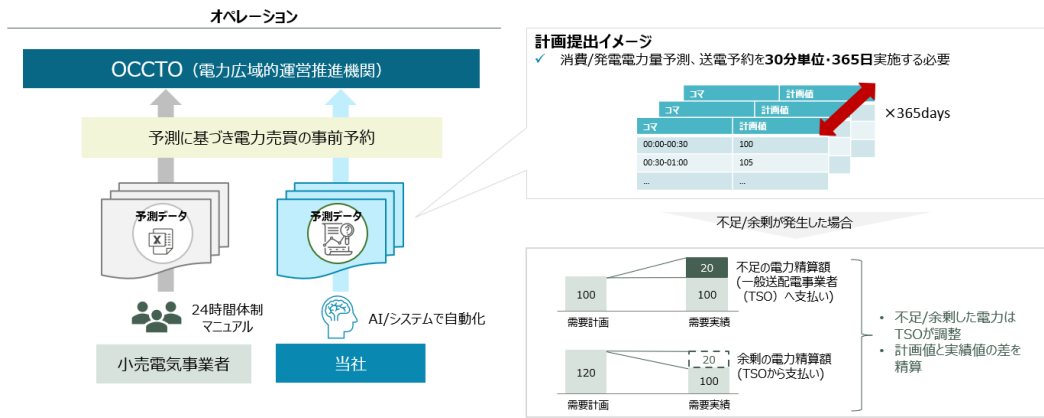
オペレーション

OCCTO（電力広域的運営推進機関）

予測に基づき電力売買の事前予約

予測データ

予測データ

24時間体制
マニュアル

AI/システムで自動化

小売電気事業者

当社

計画提出イメージ
✓ 消費/発電電力量予測、送電予約を30分単位・365日実施する必要

| コマ | 計画値 |
|---|---|
| 00:00-00:30 | 100 |
| 00:30-01:00 | 105 |
| ... | ... |

×365days

不足/余剰が発生した場合

100
需要計画

20
100
需要実績

不足の電力精算額
（一般送配電事業者（TSO）へ支払い）

120
需要計画

20
100
需要実績

余剰の電力精算額
（TSOから支払い）

・ 不足/余剰した電力はTSOが調整
・ 計画値と実績値の差を精算